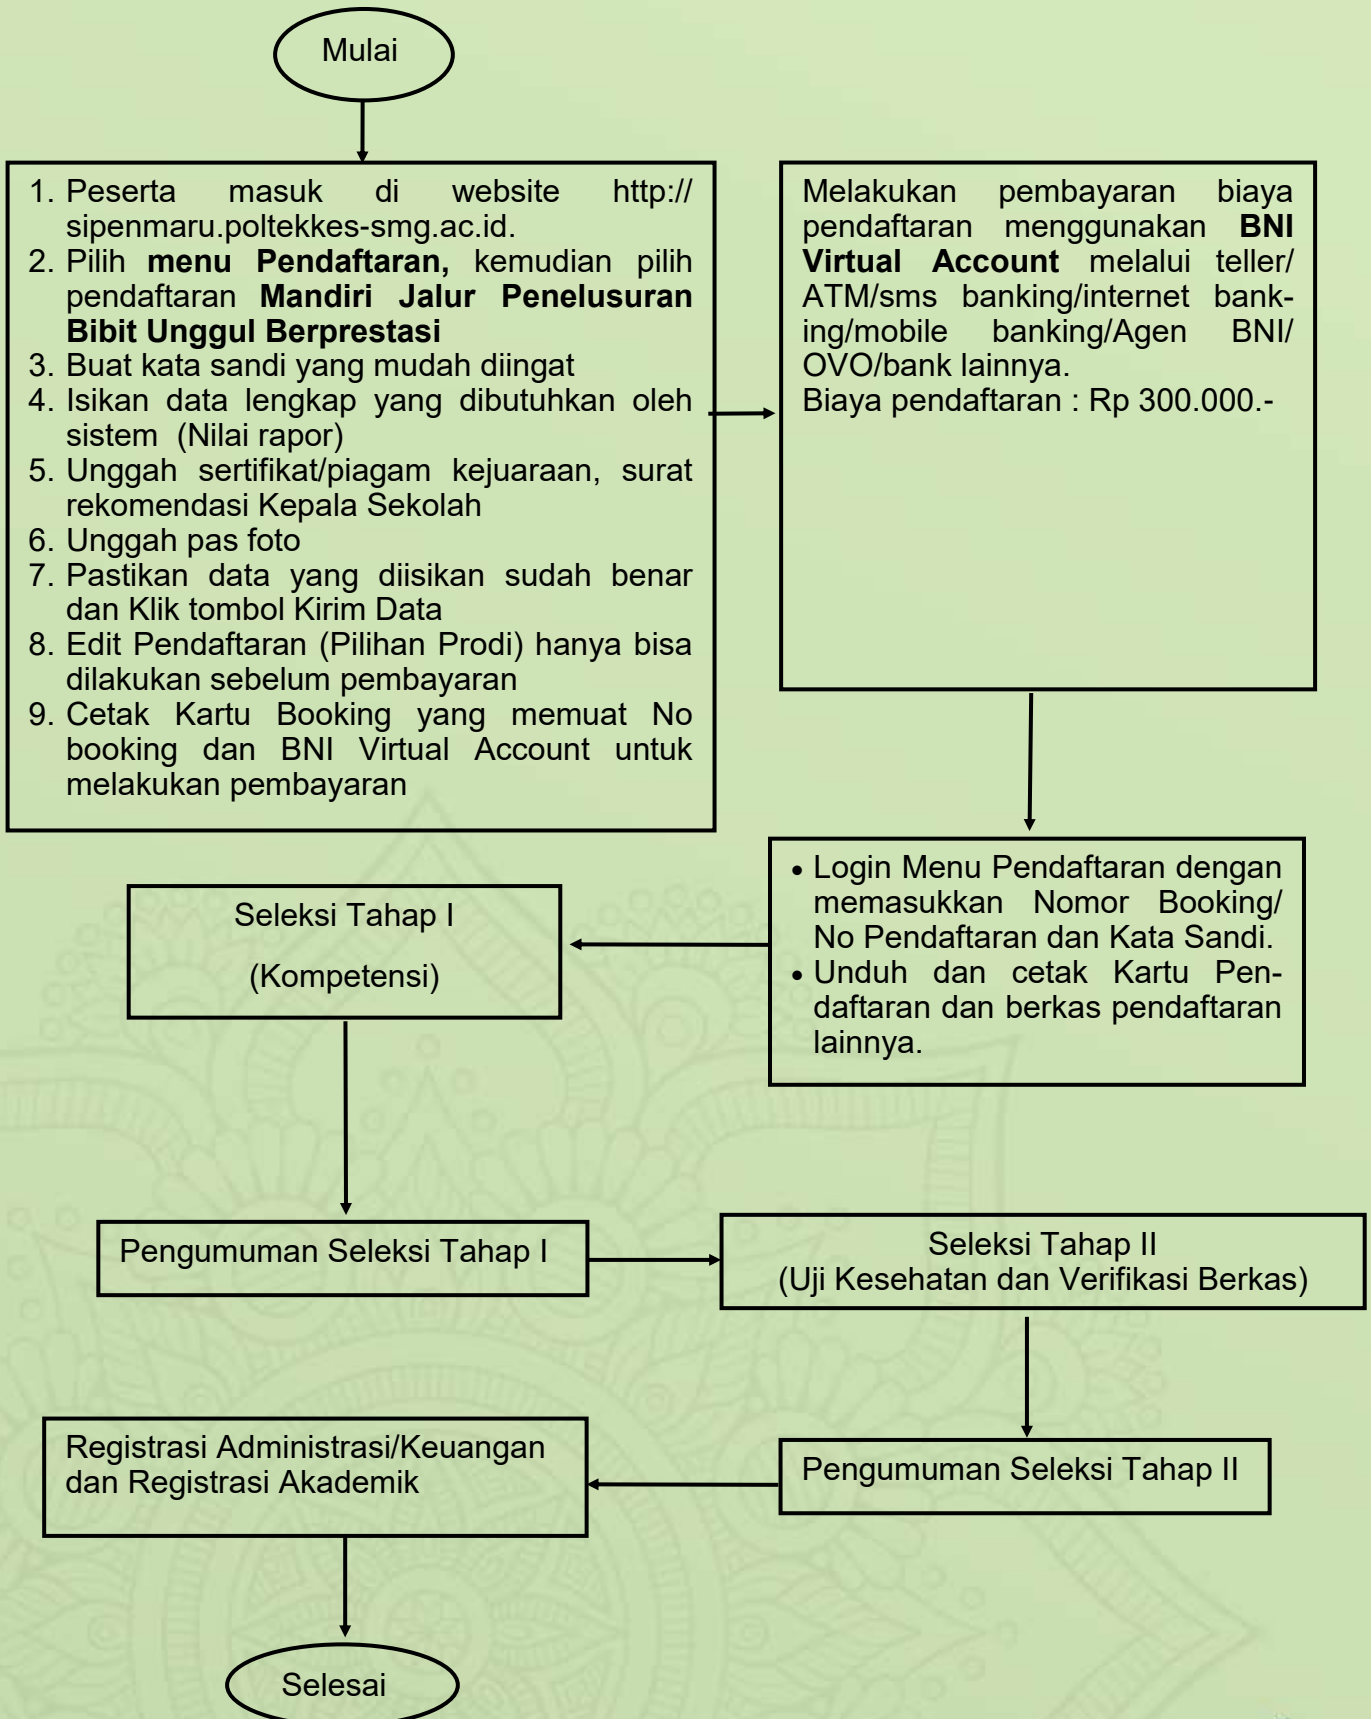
Mulai

1. Peserta masuk di website http:// sipenmaru.poltekkes-smg.ac.id.
2. Pilih **menu Pendaftaran,** kemudian pilih pendaftaran **Mandiri Jalur Penelusuran Bibit Unggul Berprestasi**
3. Buat kata sandi yang mudah diingat
4. Isikan data lengkap yang dibutuhkan oleh sistem (Nilai rapor)
5. Unggah sertifikat/piagam kejuaraan, surat rekomendasi Kepala Sekolah
6. Unggah pas foto
7. Pastikan data yang diisikan sudah benar dan Klik tombol Kirim Data
8. Edit Pendaftaran (Pilihan Prodi) hanya bisa dilakukan sebelum pembayaran
9. Cetak Kartu Booking yang memuat No booking dan BNI Virtual Account untuk melakukan pembayaran

Melakukan pembayaran biaya pendaftaran menggunakan **BNI Virtual Account** melalui teller/ ATM/sms banking/internet banking/mobile banking/Agen BNI/ OVO/bank lainnya.
Biaya pendaftaran : Rp 300.000.-

• Login Menu Pendaftaran dengan memasukkan Nomor Booking/ No Pendaftaran dan Kata Sandi.
• Unduh dan cetak Kartu Pendaftaran dan berkas pendaftaran lainnya.

Seleksi Tahap I
(Kompetensi)

Pengumuman Seleksi Tahap I

Seleksi Tahap II
(Uji Kesehatan dan Verifikasi Berkas)

Pengumuman Seleksi Tahap II

Registrasi Administrasi/Keuangan dan Registrasi Akademik

Selesai